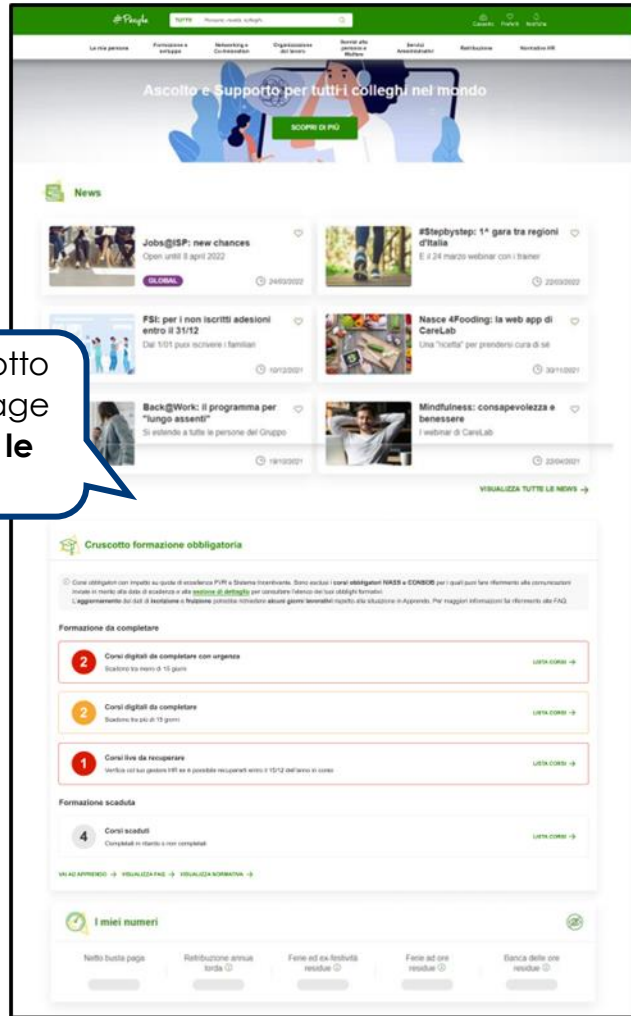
#People TUTTO Persone, novità, colleghi... Carrello Preferiti Notifiche

La mia persona | Formazione e sviluppo | Networking e Comunicazione | Organizzazione del lavoro | Servizi alla persona e Welfare | Servizi Amministrativi | Retribuzione | Normativa HR

Ascolto e Supporto per tutti i colleghi nel mondo

SCOPRI DI PIÙ

News

Jobs@ISP: new chances
Open until 8 april 2022
GLOBAL
24/03/2022

#Stepbystep: 1ª gara tra regioni d'Italia
E il 24 marzo webinar con i trainer
22/03/2022

FSI: per i non iscritti adesioni entro il 31/12
Dal 1/01 puoi iscrivere i familiari
10/12/2021

Nasce 4Fooding: la web app di CareLab
Una "ricetta" per prendersi cura di sé
30/11/2021

Back@Work: il programma per "lungo assenti"
Si estende a tutte le persone del Gruppo
19/10/2021

Mindfulness: consapevolezza e benessere
I webinar di CareLab
22/04/2021

VISUALIZZA TUTTE LE NEWS →

otto
age
le

Cruscotto formazione obbligatoria

Corsi obbligatori con impatto su quota di eccellenza PVR e Sistema Incentivante. Sono esclusi i corsi obbligatori IVASS e CONSOB per i quali puoi fare riferimento alle comunicazioni inviate in merito alla data di scadenza e alla sezione di dettaglio per consultare l'elenco dei tuoi obblighi formativi. L'aggiornamento dei dati di iscrizione e fruizione potrebbe richiedere alcuni giorni lavorativi rispetto alla situazione in Apprendo. Per maggiori informazioni fai riferimento alle FAQ.

Formazione da completare

2 Corsi digitali da completare con urgenza
Scadono tra meno di 15 giorni
LISTA CORSI →

2 Corsi digitali da completare
Scadono tra più di 15 giorni
LISTA CORSI →

1 Corsi live da recuperare
Verifica col tuo gestore HR se è possibile recuperarli entro il 15/12 dell'anno in corso
LISTA CORSI →

Formazione scaduta

4 Corsi scaduti
Completati in ritardo o non completati
LISTA CORSI →

VAI AD APPRENDO → VISUALIZZA FAQ → VISUALIZZA NORMATIVA →

I miei numeri

Netto busta paga | Retribuzione annua lorda | Ferie ed ex-festività residue | Ferie ad ore residue | Banca delle ore residue